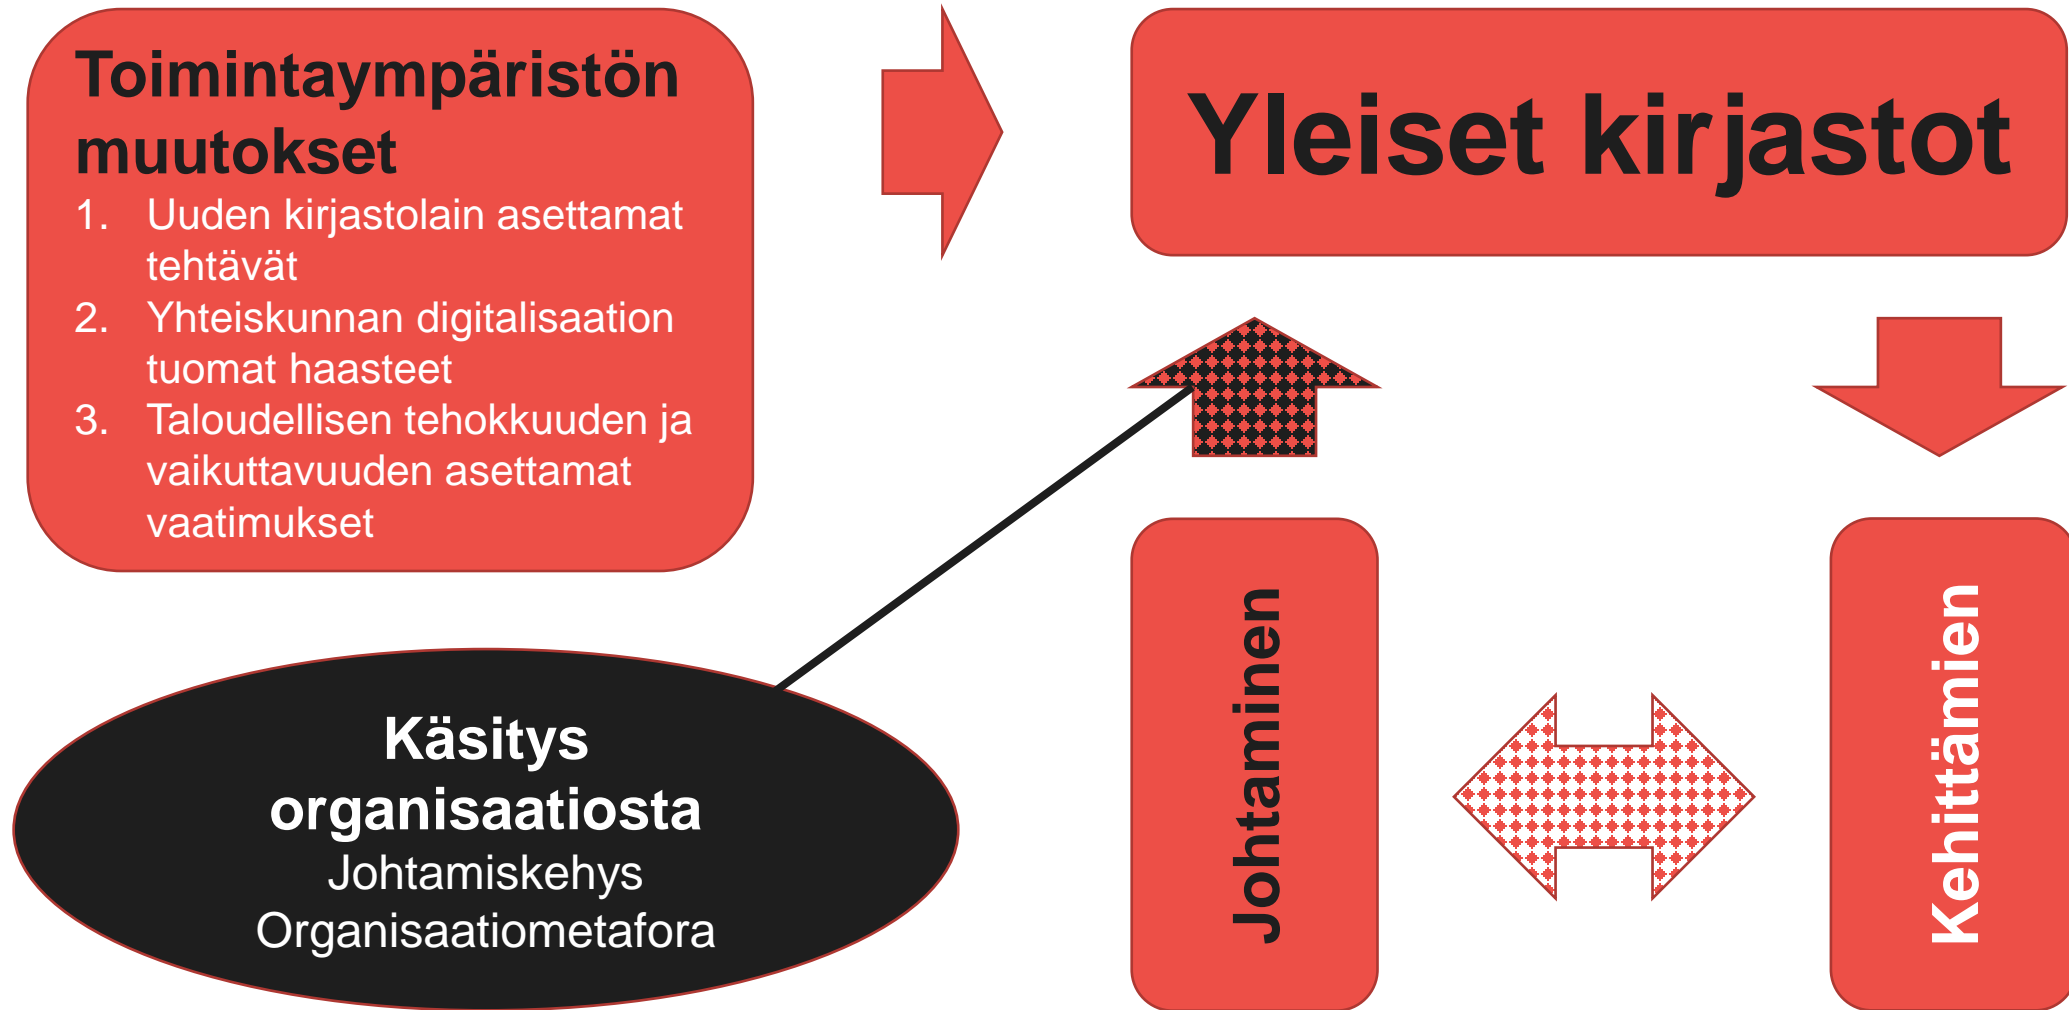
Toimintaympäristön muutokset
1. Uuden kirjastolain asettamat tehtävät
2. Yhteiskunnan digitalisaation tuomat haasteet
3. Taloudellisen tehokkuuden ja vaikuttavuuden asettamat vaatimukset

Yleiset kirjastot

Käsitys organisaatiosta
Johtamiskehys
Organisaatiometafora

Johtaminen

Kehittämien